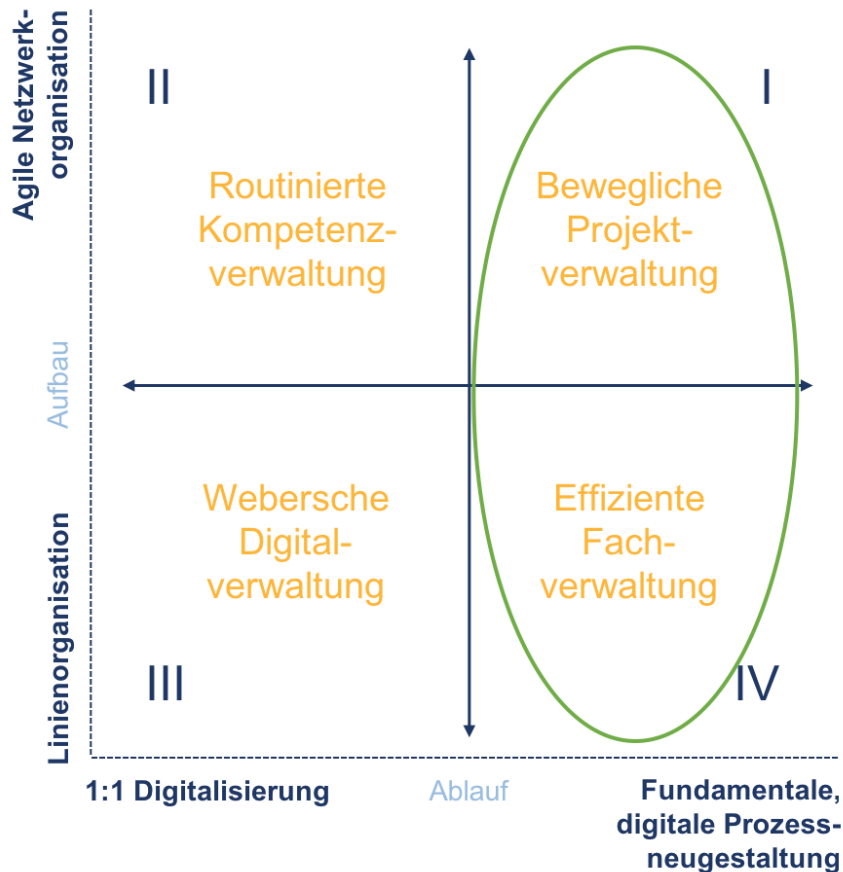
Agile Netzwerkorganisation

Aufbau

Linienorganisation

II

I

Routinierte Kompetenzverwaltung

Bewegliche Projektverwaltung

Webersche Digitalverwaltung

Effiziente Fachverwaltung

III

IV

1:1 Digitalisierung

Ablauf

Fundamentale, digitale Prozessneugestaltung